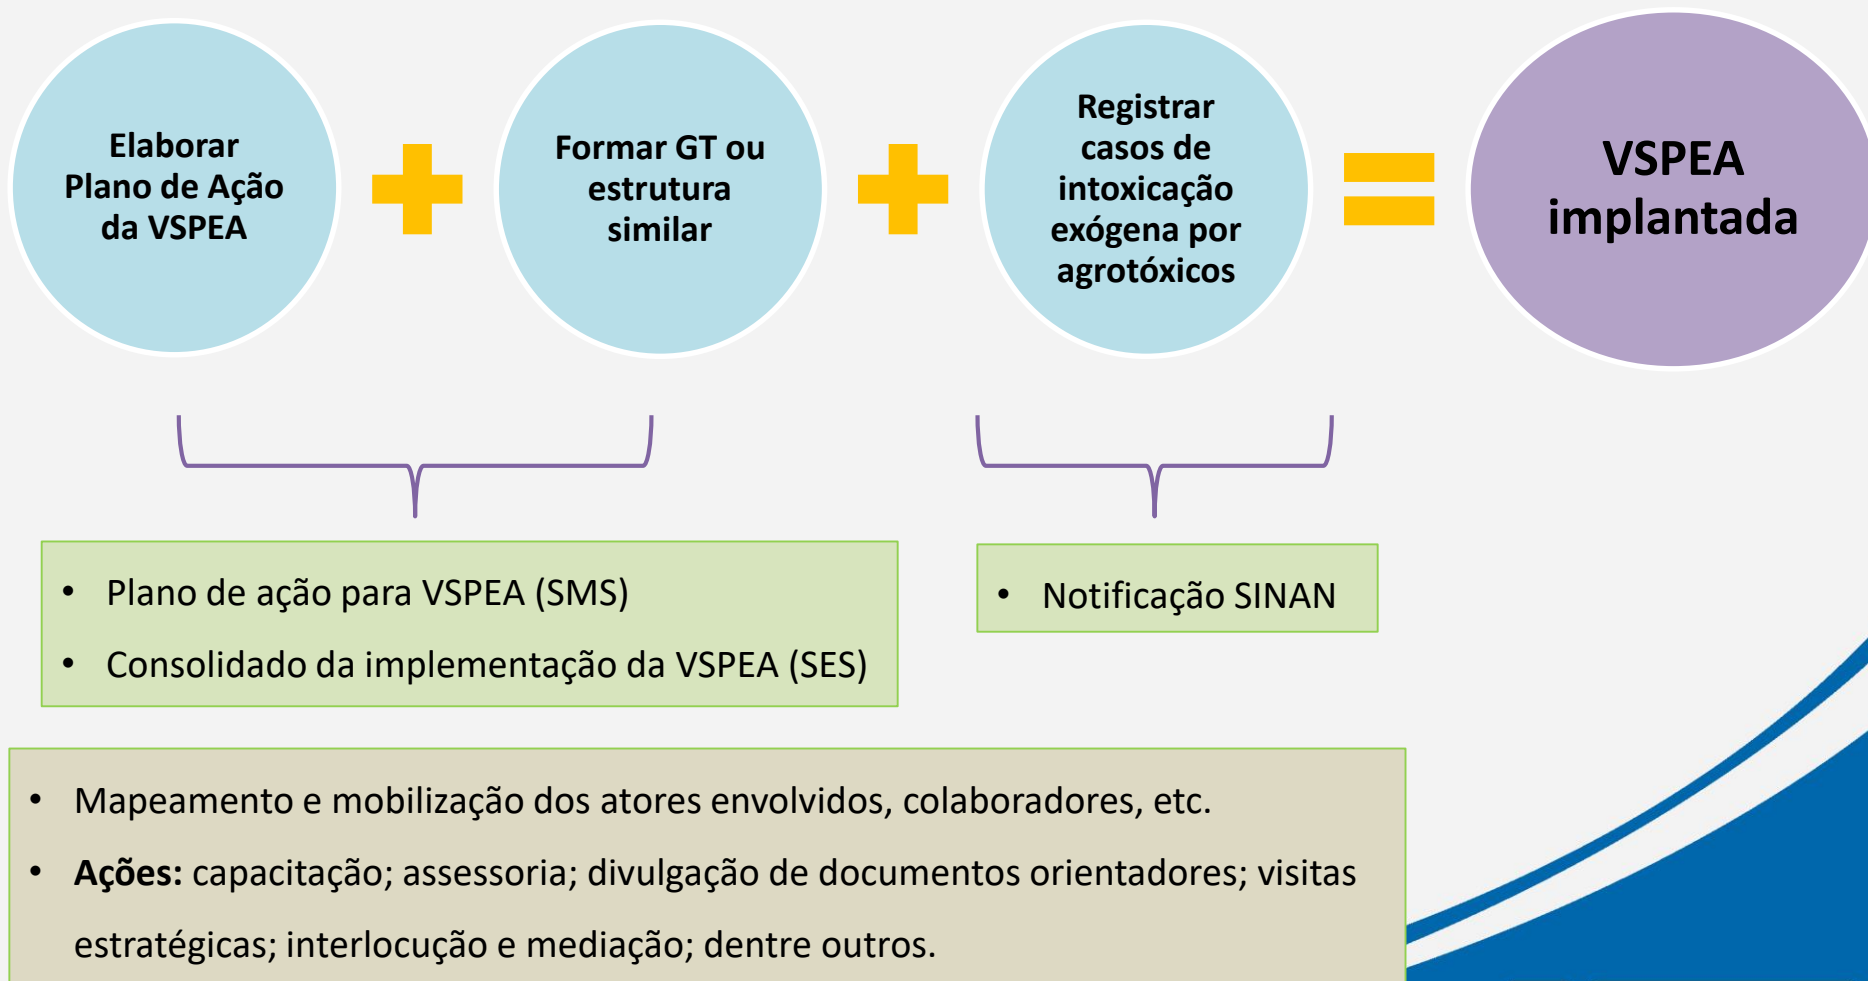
Elaborar Plano de Ação da VSPEA

Formar GT ou estrutura similar

Registrar casos de intoxicação exógena por agrotóxicos

VSPEA implantada

- Plano de ação para VSPEA (SMS)
- Consolidado da implementação da VSPEA (SES)

- Notificação SINAN

- Mapeamento e mobilização dos atores envolvidos, colaboradores, etc.
- **Ações:** capacitação; assessoria; divulgação de documentos orientadores; visitas estratégicas; interlocução e mediação; dentre outros.